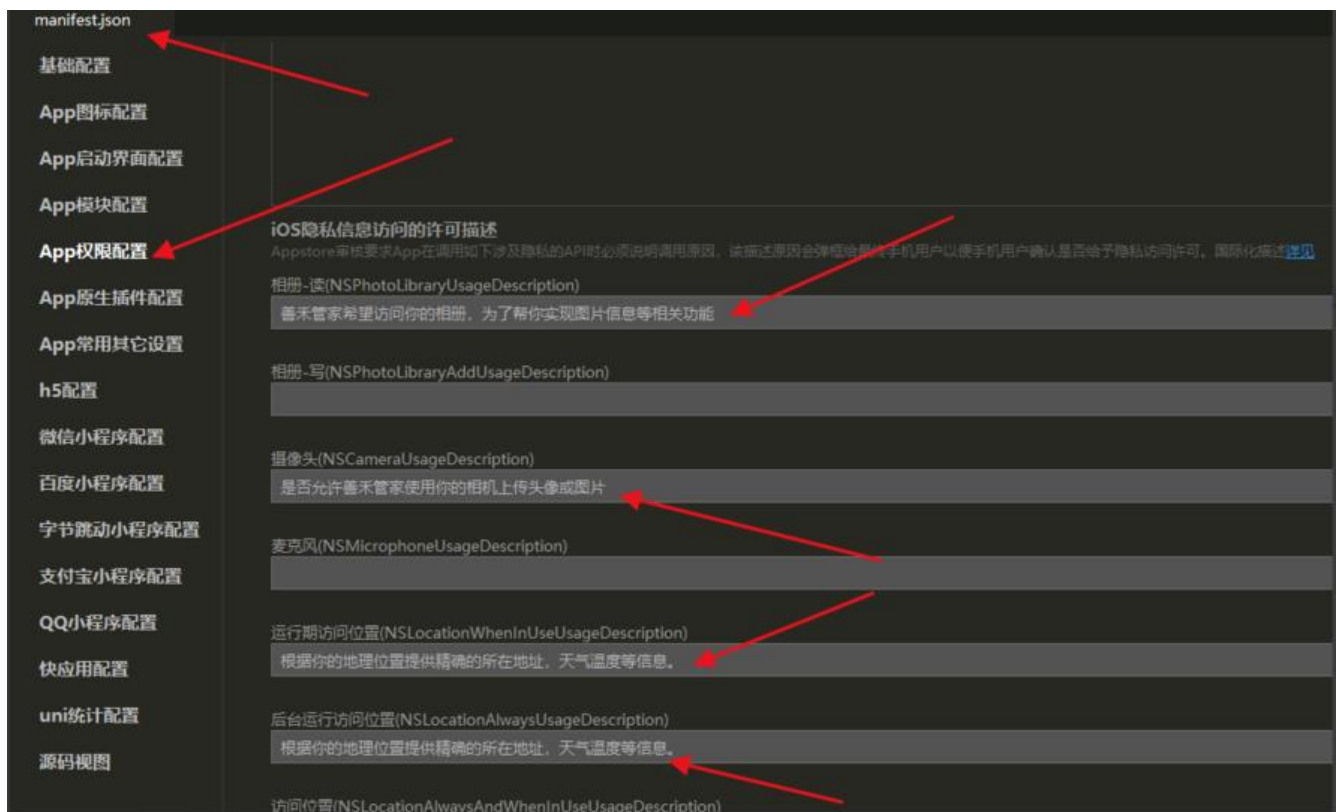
manifest.json

基础配置

App图标配置

App启动界面配置

App模块配置

App权限配置

App原生插件配置

App常用其它设置

h5配置

微信小程序配置

百度小程序配置

字节跳动小程序配置

支付宝小程序配置

QQ小程序配置

快应用配置

uni统计配置

源码视图

iOS隐私信息访问的许可描述

Appstore审核要求App在调用如下涉及隐私的API时必须说明调用原因，该描述原因会弹框给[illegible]手机用户以便手机用户确认是否给予隐私访问许可。国际化描述详见

相册-读(NSPhotoLibraryUsageDescription)

善禾管家希望访问你的相册，为了帮你实现图片信息等相关功能

相册-写(NSPhotoLibraryAddUsageDescription)

摄像头(NSCameraUsageDescription)

是否允许善禾管家使用你的相机上传头像或图片

麦克风(NSMicrophoneUsageDescription)

运行期访问位置(NSLocationWhenInUseUsageDescription)

根据你的地理位置提供精确的所在地址，天气温度等信息。

后台运行访问位置(NSLocationAlwaysUsageDescription)

根据你的地理位置提供精确的所在地址，天气温度等信息。

访问位置(NSLocationAlwaysAndWhenInUseUsageDescription)